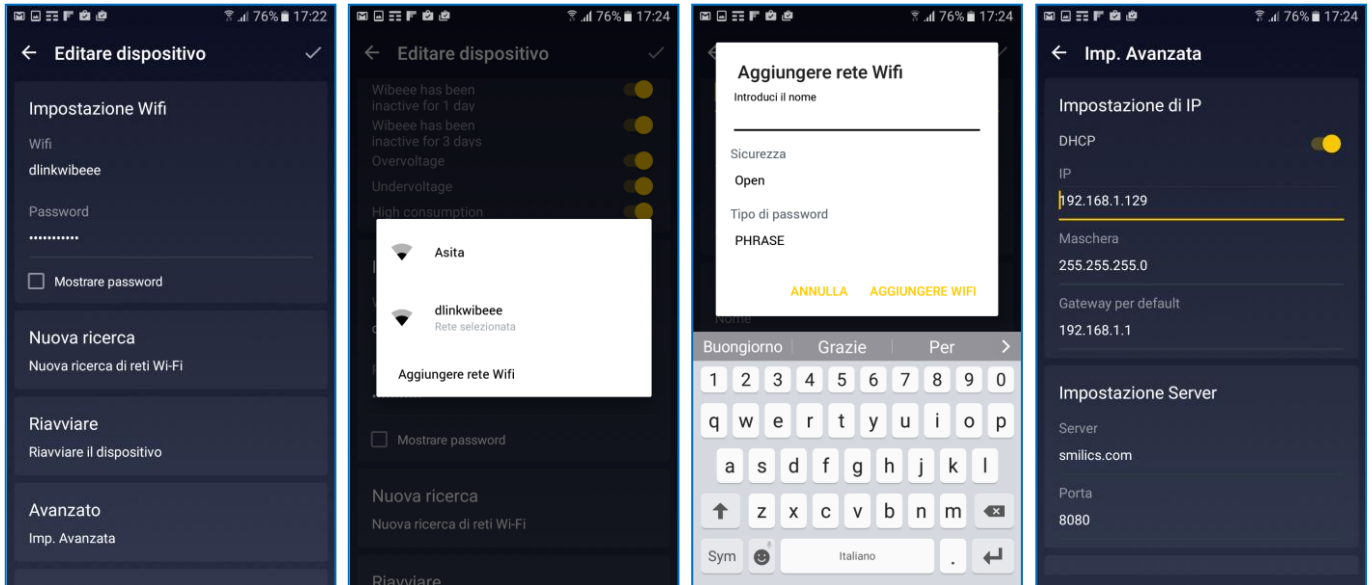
76% 17:22

← Editare dispositivo ✓

Impostazione Wifi

Wifi

dlinkwibeee

Password

...........

Mostrare password

Nuova ricerca

Nuova ricerca di reti Wi-Fi

Riavviare

Riavviare il dispositivo

Avanzato

Imp. Avanzata

76% 17:24

← Editare dispositivo ✓

Wibeee has been inactive for 1 day

Wibeee has been inactive for 3 days

Overvoltage

Undervoltage

High consumption

Asita

dlinkwibeee

Rete selezionata

Aggiungere rete Wifi

Mostrare password

Nuova ricerca

Nuova ricerca di reti Wi-Fi

Riavviare

76% 17:24

Aggiungere rete Wifi

Introduci il nome

Sicurezza

Open

Tipo di password

PHRASE

ANNULLA AGGIUNGERE WIFI

Nome

Buongiorno Grazie Per >

1 2 3 4 5 6 7 8 9 0

q w e r t y u i o p

a s d f g h j k l

z x c v b n m

Sym Italiano .

76% 17:24

← Imp. Avanzata

Impostazione di IP

DHCP

IP

192.168.1.129

Maschera

255.255.255.0

Gateway per default

192.168.1.1

Impostazione Server

Server

smilics.com

Porta

8080